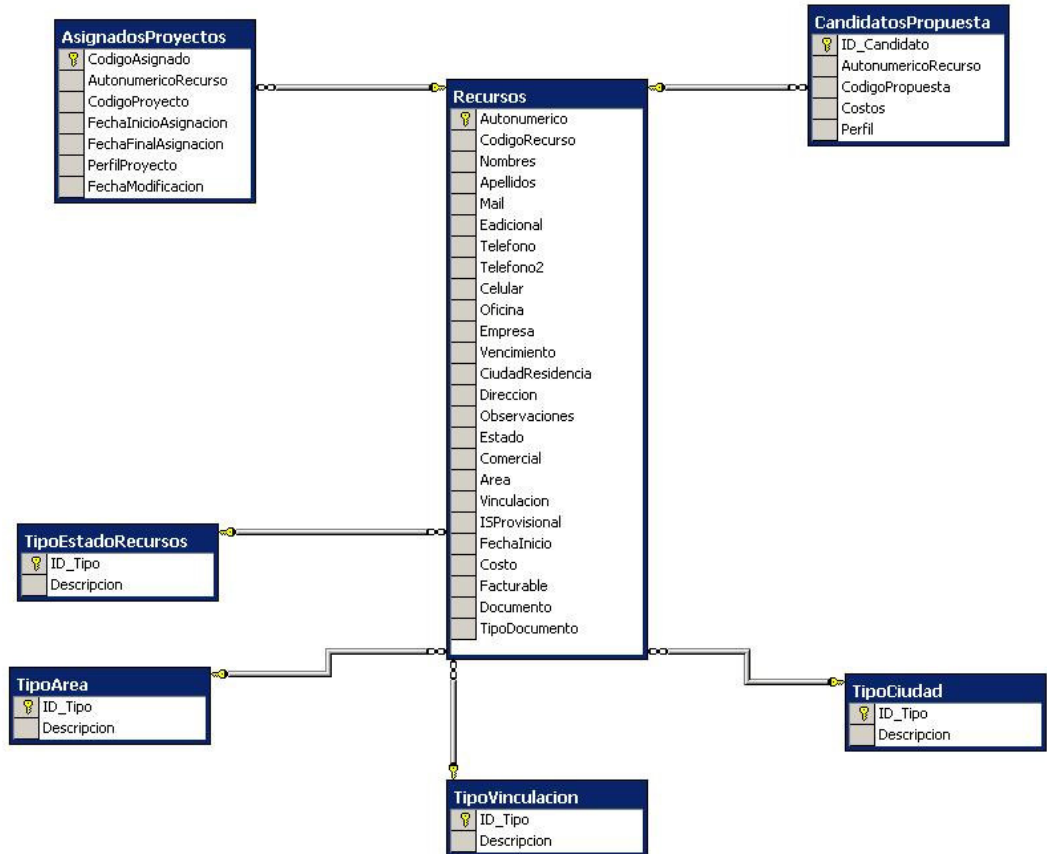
AsignadosProyectos
CodigoAsignado
AutonumericoRecurso
CodigoProyecto
FechaInicioAsignacion
FechaFinalAsignacion
PerfilProyecto
FechaModificacion

CandidatosPropuesta
ID_Candidato
AutonumericoRecurso
CodigoPropuesta
Costos
Perfil

Recursos
Autonumerico
CodigoRecurso
Nombres
Apellidos
Mail
Eadicional
Telefono
Telefono2
Celular
Oficina
Empresa
Vencimiento
CiudadResidencia
Direccion
Observaciones
Estado
Comercial
Area
Vinculacion
ISProvisional
FechaInicio
Costo
Facturable
Documento
TipoDocumento

TipoEstadoRecursos
ID_Tipo
Descripcion

TipoArea
ID_Tipo
Descripcion

TipoCiudad
ID_Tipo
Descripcion

TipoVinculacion
ID_Tipo
Descripcion